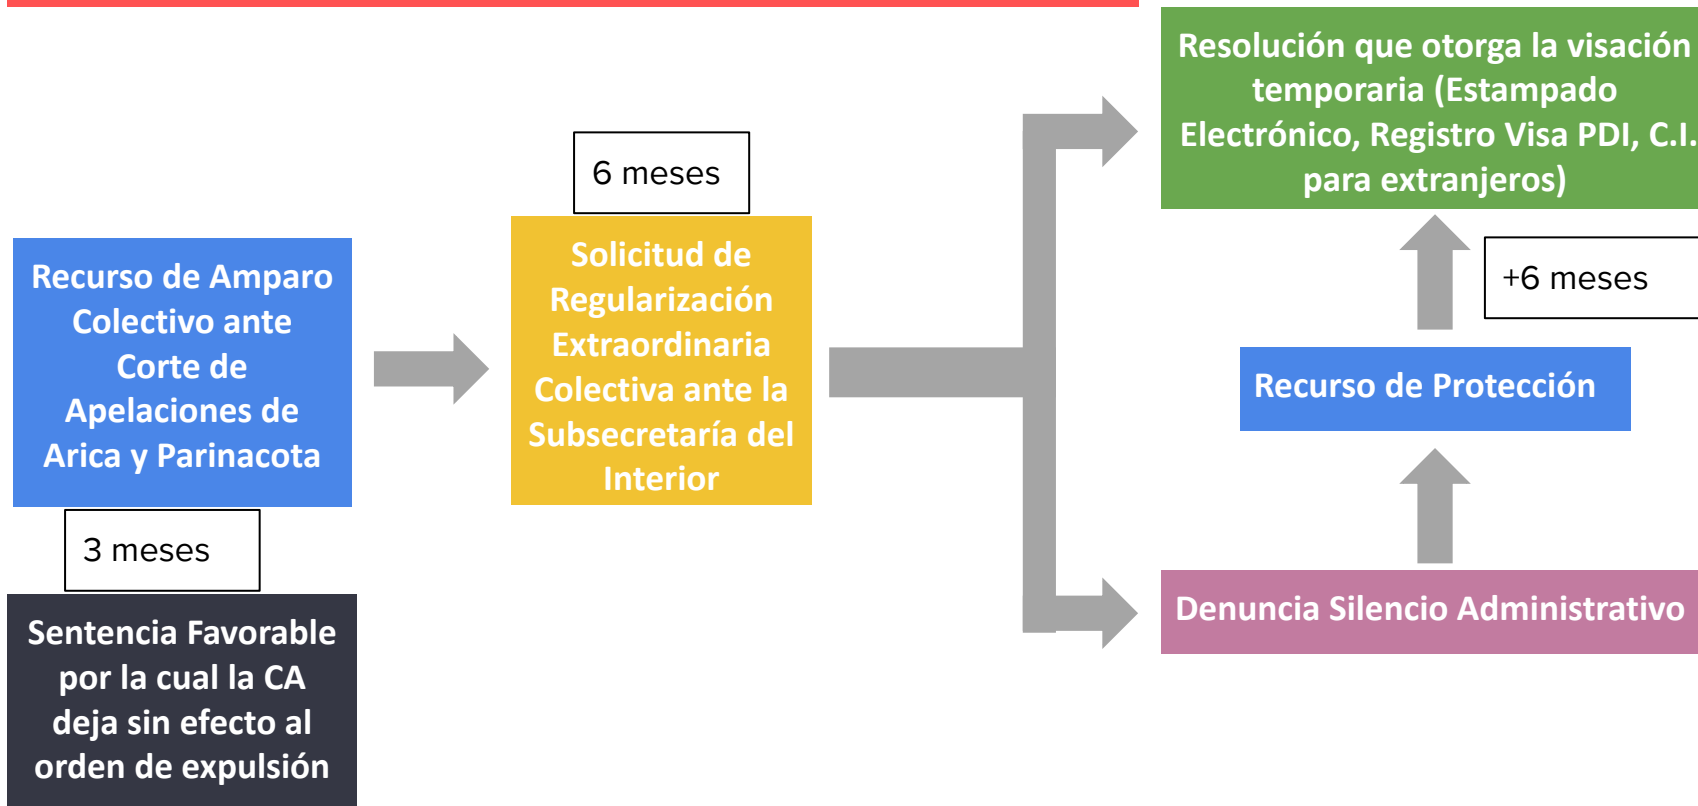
Recurso de Amparo Colectivo ante Corte de Apelaciones de Arica y Parinacota

3 meses

Sentencia Favorable por la cual la CA deja sin efecto al orden de expulsión

6 meses

Solicitud de Regularización Extraordinaria Colectiva ante la Subsecretaría del Interior

Resolución que otorga la visación temporaria (Estampado Electrónico, Registro Visa PDI, C.I. para extranjeros)

+6 meses

Recurso de Protección

Denuncia Silencio Administrativo